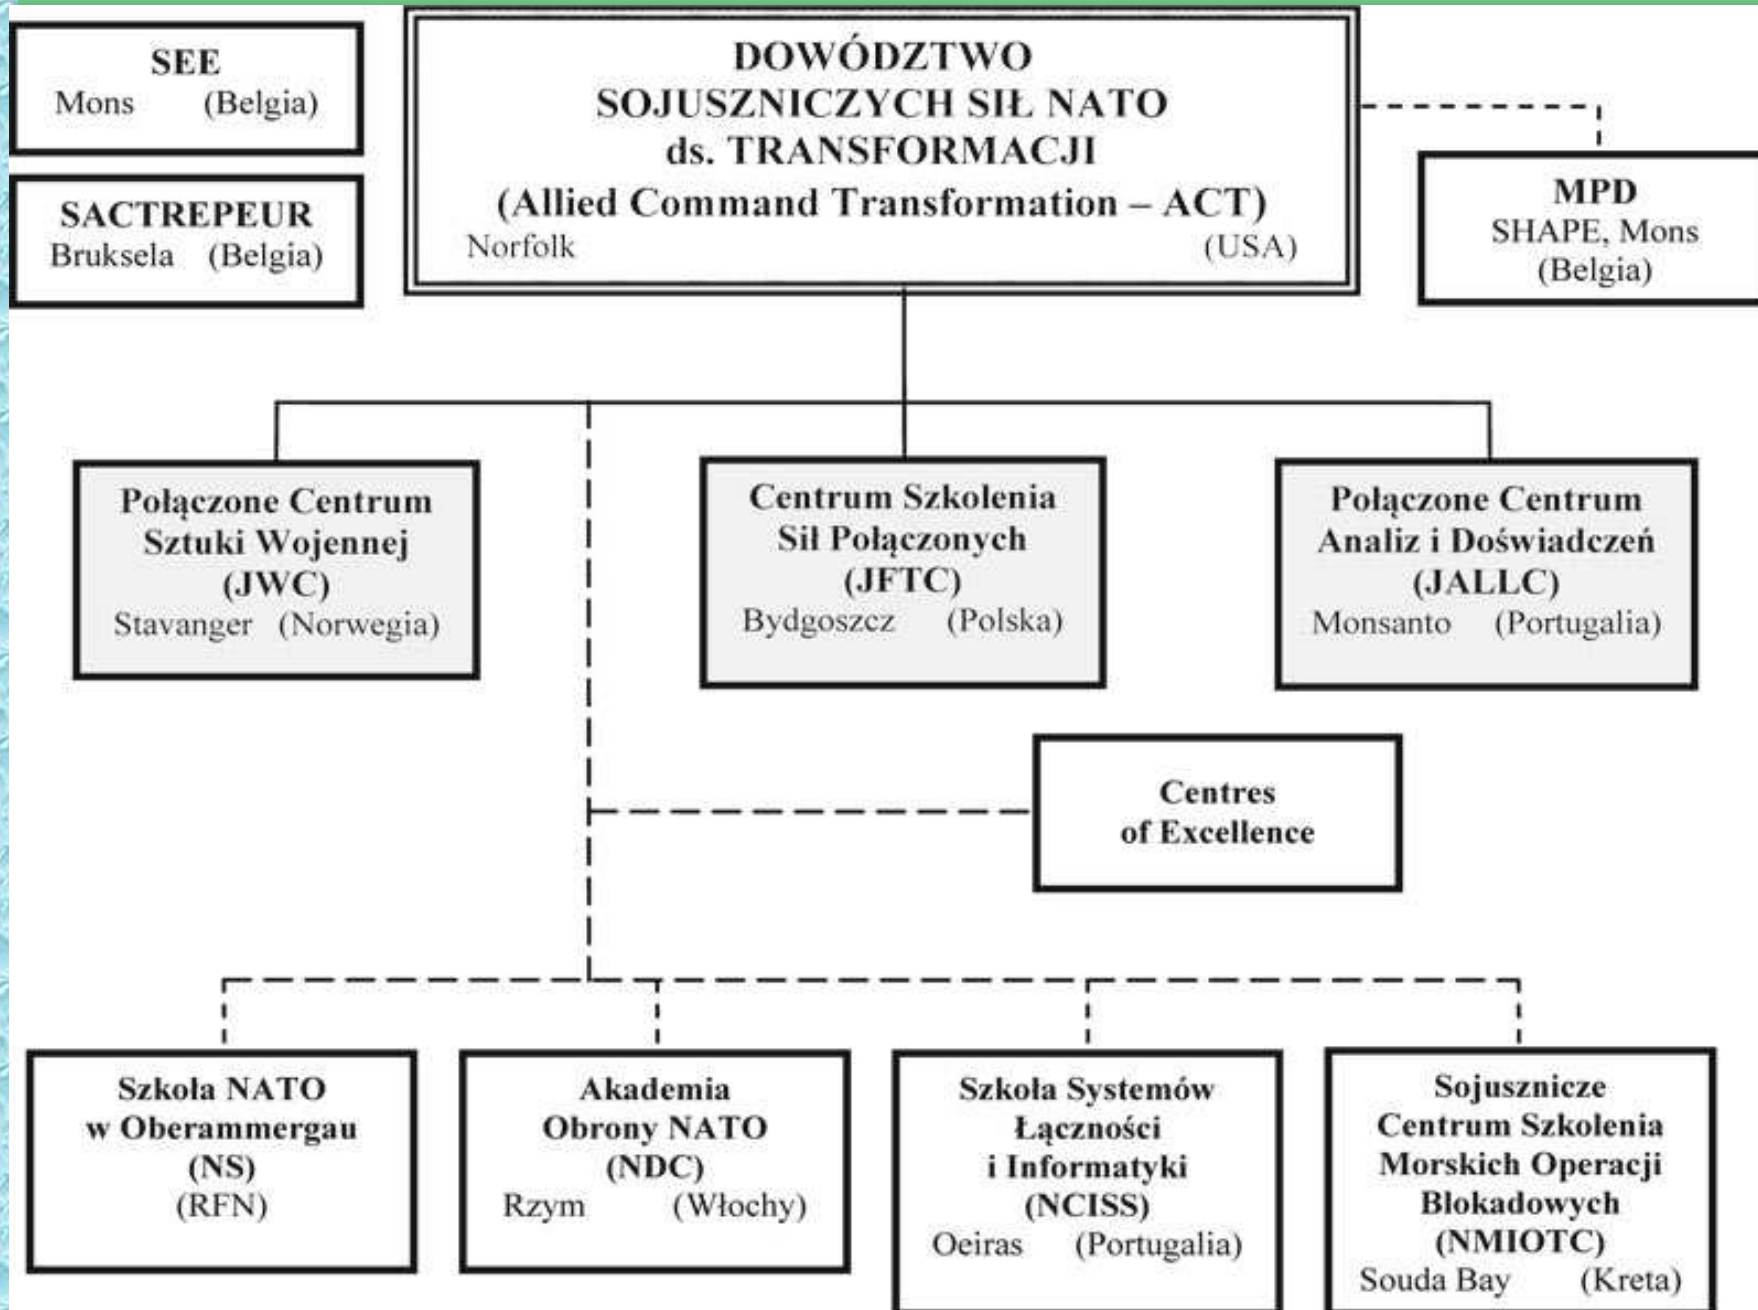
SEE
Mons (Belgia)

SACTREPEUR
Bruksela (Belgia)

DOWÓDZTWO
SOJUSZNICZYCH SIŁ NATO
ds. TRANSFORMACJI
(Allied Command Transformation – ACT)
Norfolk (USA)

MPD
SHAPE, Mons
(Belgia)

Połączone Centrum
Sztuki Wojennej
(JWC)
Stavanger (Norwegia)

Centrum Szkolenia
Sił Połączonych
(JFTC)
Bydgoszcz (Polska)

Połączone Centrum
Analiz i Doświadczeń
(JALLC)
Monsanto (Portugalia)

Centres
of Excellence

Szkoła NATO
w Oberammergau
(NS)
(RFN)

Akademia
Obrony NATO
(NDC)
Rzym (Włochy)

Szkoła Systemów
Łączności
i Informatyki
(NCISS)
Oeiras (Portugalia)

Sojusznicze
Centrum Szkolenia
Morskich Operacji
Blokadowych
(NMIOTC)
Souda Bay (Kreta)